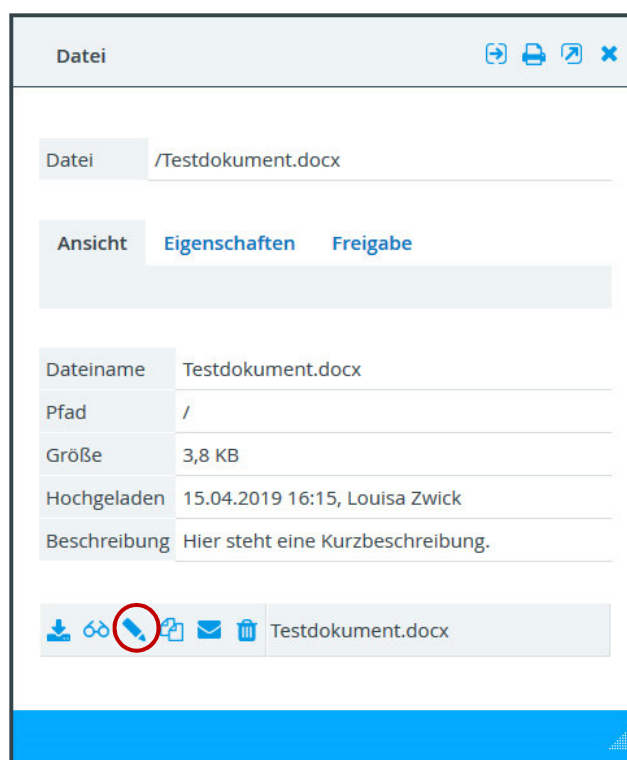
Datei

| Datei | /Testdokument.docx |
|---|---|

Ansicht Eigenschaften Freigabe

| Dateiname | Testdokument.docx |
|---|---|
| Pfad | / |
| Größe | 3,8 KB |
| Hochgeladen | 15.04.2019 16:15, Louisa Zwick |
| Beschreibung | Hier steht eine Kurzbeschreibung. |

Testdokument.docx